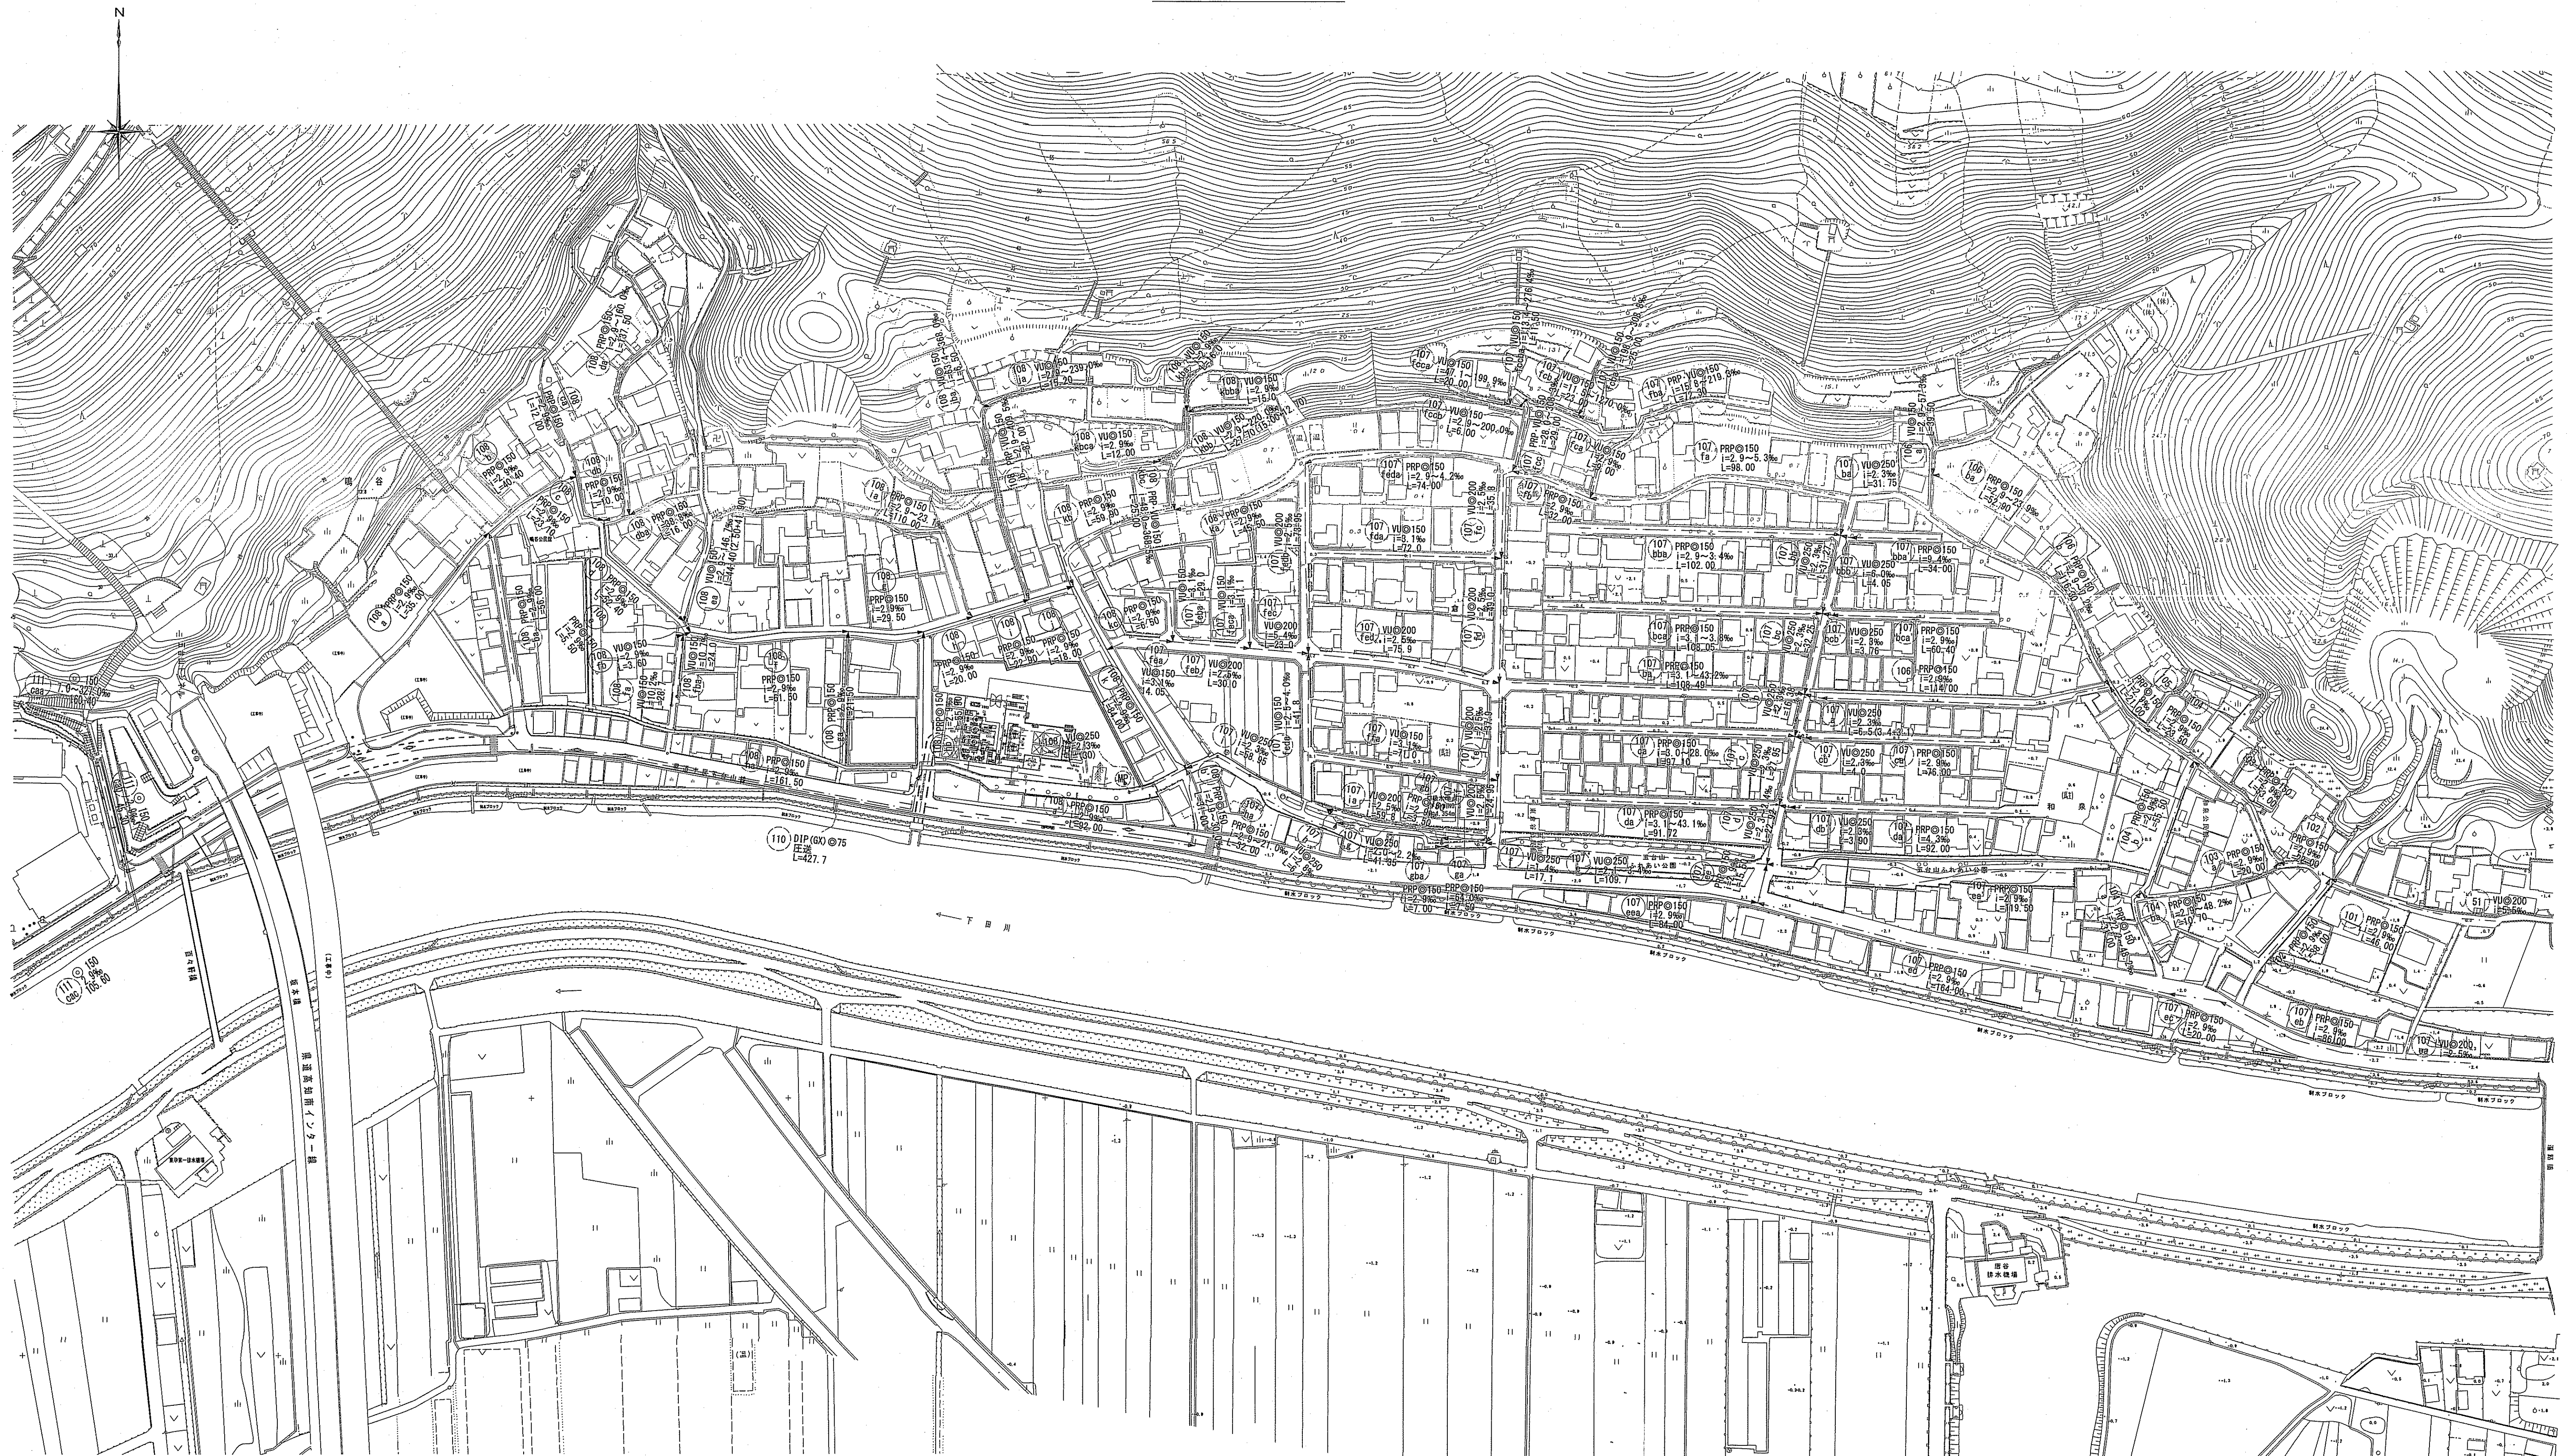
N

107 fda VU@150 i=2.9-4.2‰ L=74.00

107 fa PRP@150 i=2.9-5.3‰ L=98.00

101 ba VU@250 i=2.3‰ L=31.70

107 dba PRP@150 i=2.9-3.4‰ L=102.00

107 ba VU@250 i=2.3‰ L=34.00

107 bca PRP@150 i=3.8-3.8‰

106 PRP@150 i=2.9‰

107 ca VU@250 i=3.0-28.0‰ L=92.10

107 da PRP@150 i=3.1-43.1‰ L=91.92

101 da VU@250 i=2.3‰ L=33.90

107 da PRP@150 i=4.3‰ L=92.00

107 eaa PRP@150 i=2.9‰

107 eb PRP@150 i=2.9‰ L=80.00

101 VU@250 i=2.3‰

110 DIP(GX)@75 L=427.7

111 VU@150 i=2.9‰

107 PRP@150 i=2.9‰ L=161.50

108 PRP@150 i=2.9‰ L=20.00

108 PRP@150 i=2.9‰ L=61.50

108 PRP@150 i=2.9‰ L=29.50

107 fea VU@150 i=3.4‰ L=14.05

107 feb VU@200 i=2.0‰ L=30.0

107 fed VU@200 i=2.5‰ L=76.9

102 VU@200 i=2.3‰

51 VU@200

下 田 川